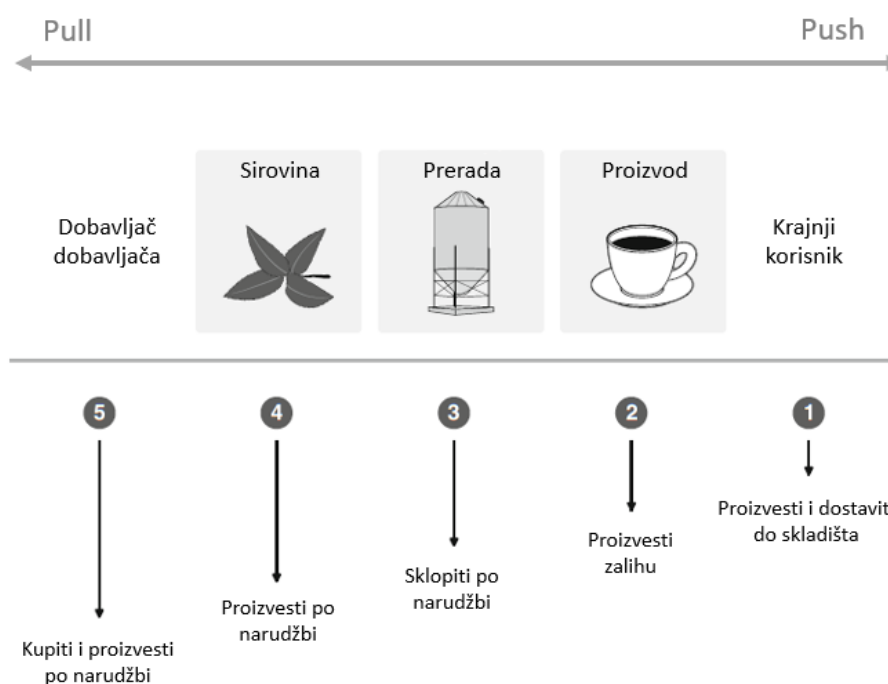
Pull

Push

Dobavljač dobavljača

Sirovina

Prerada

Proizvod

Krajnji korisnik

5

Kupiti i proizvesti po narudžbi

4

Proizvesti po narudžbi

3

Sklopiti po narudžbi

2

Proizvesti zalihu

1

Proizvesti i dostavit do skladišta